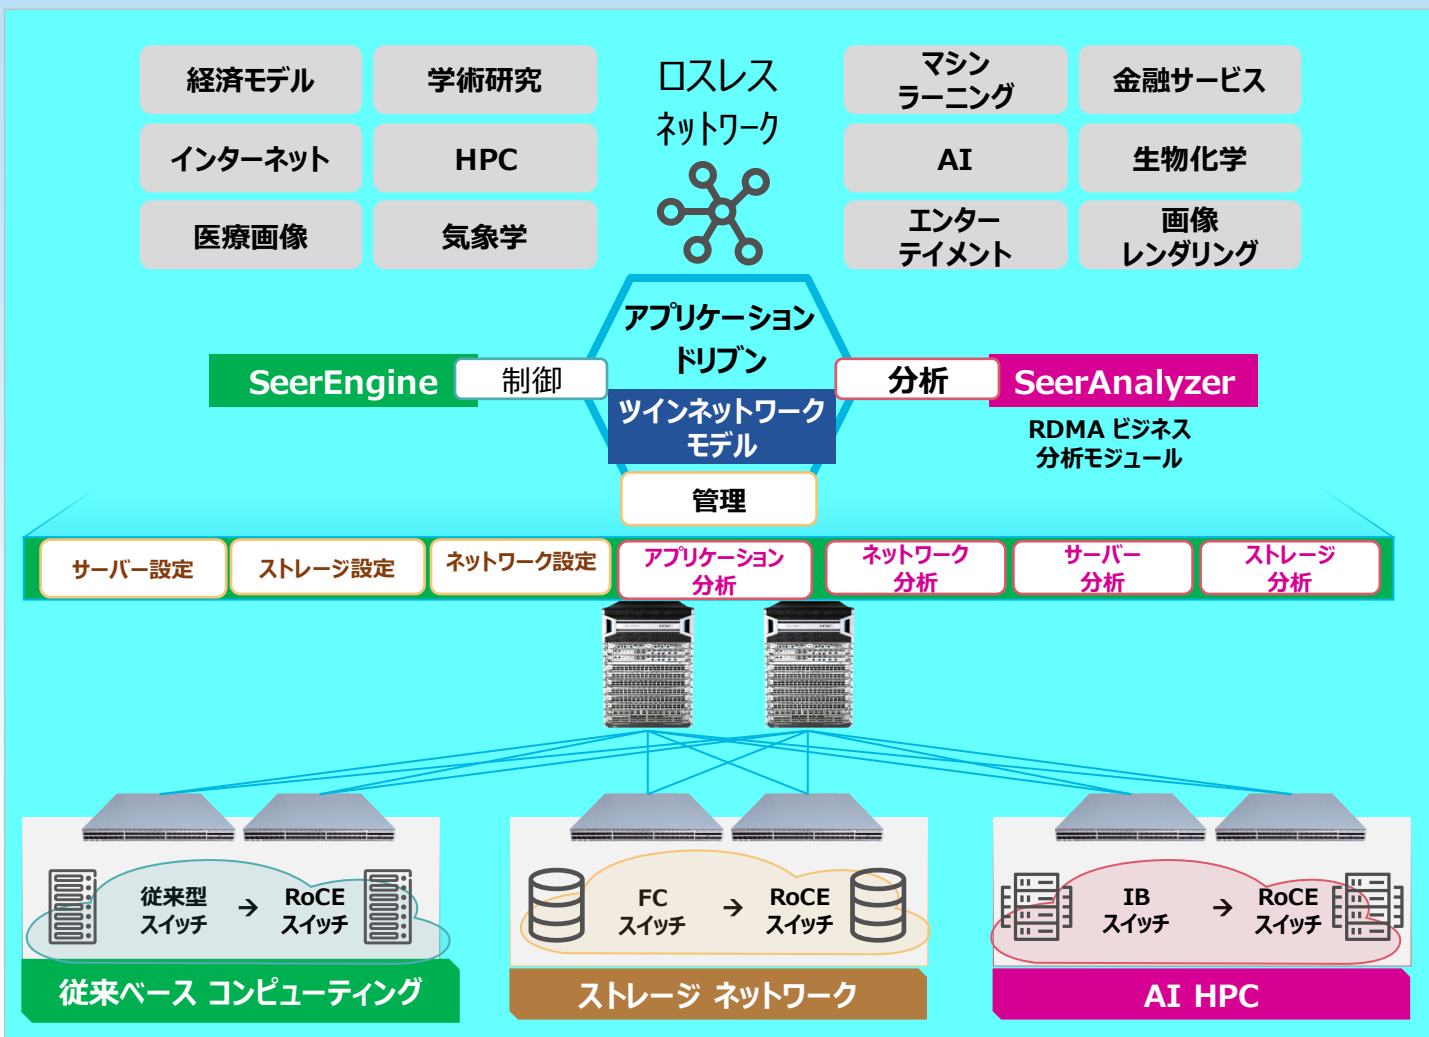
経済モデル

学術研究

インターネット

HPC

医療画像

気象学

ロスレス
ネットワーク

マシン
ラーニング

金融サービス

AI

生物化学

エンター
テイメント

画像
レンダリング

アプリケーション
ドリブン

SeerEngine

制御

ツインネットワーク
モデル

分析

SeerAnalyzer

RDMA ビジネス
分析モジュール

管理

サーバー設定

ストレージ設定

ネットワーク設定

アプリケーション
分析

ネットワーク
分析

サーバー
分析

ストレージ
分析

従来型
スイッチ → RoCE
スイッチ

従来ベース コンピューティング

FC
スイッチ → RoCE
スイッチ

ストレージ ネットワーク

IB
スイッチ → RoCE
スイッチ

AI HPC